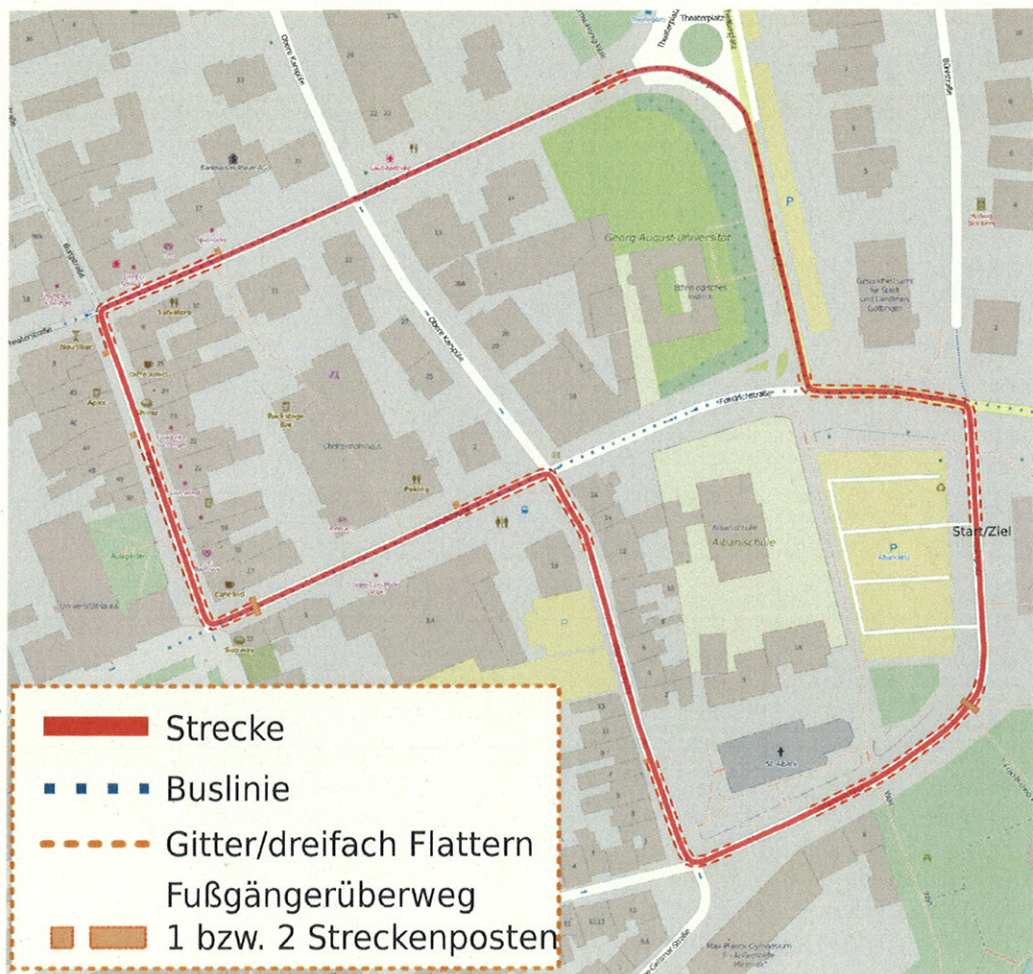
Theaterplatz

Georg-August-Universität

Ethnologisches Institut

Gesundheitsamt für Stadt und Landkreis Göttingen

Obere Karspüle

Obere Karspüle

Feuerschanzengraben

Albanischule

Albaniplatz

Start/Ziel

St. Albani

Strecke

Buslinie

Gitter/dreifach Flattern

Fußgängerüberweg

1 bzw. 2 Streckenposten